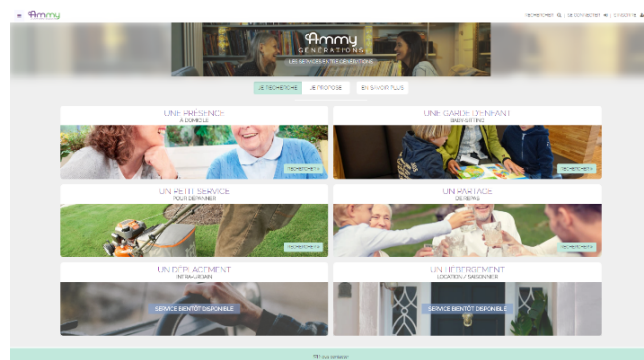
Ammy

RECHERCHER | SE CONNECTER | S'INSCRIRE

Ammy
GENERATIONS
LES SERVICES ENTRE GÉNÉRATIONS

JE RECHERCHE | JE PROPOSE | EN SAVOIR PLUS

UNE PRÉSENCE
À DOMICILE
RECHERCHER

UNE GARDE D'ENFANT
BABY-SITTING
RECHERCHER

UN PETIT SERVICE
POUR DÉPANNER
RECHERCHER

UN PARTAGE
DE REPAS
RECHERCHER

UN DÉPLACEMENT
INTRA-URBAIN
SERVICE BIENTÔT DISPONIBLE

UN HÉBERGEMENT
LOCATION / SAISONNIER
SERVICE BIENTÔT DISPONIBLE

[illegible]